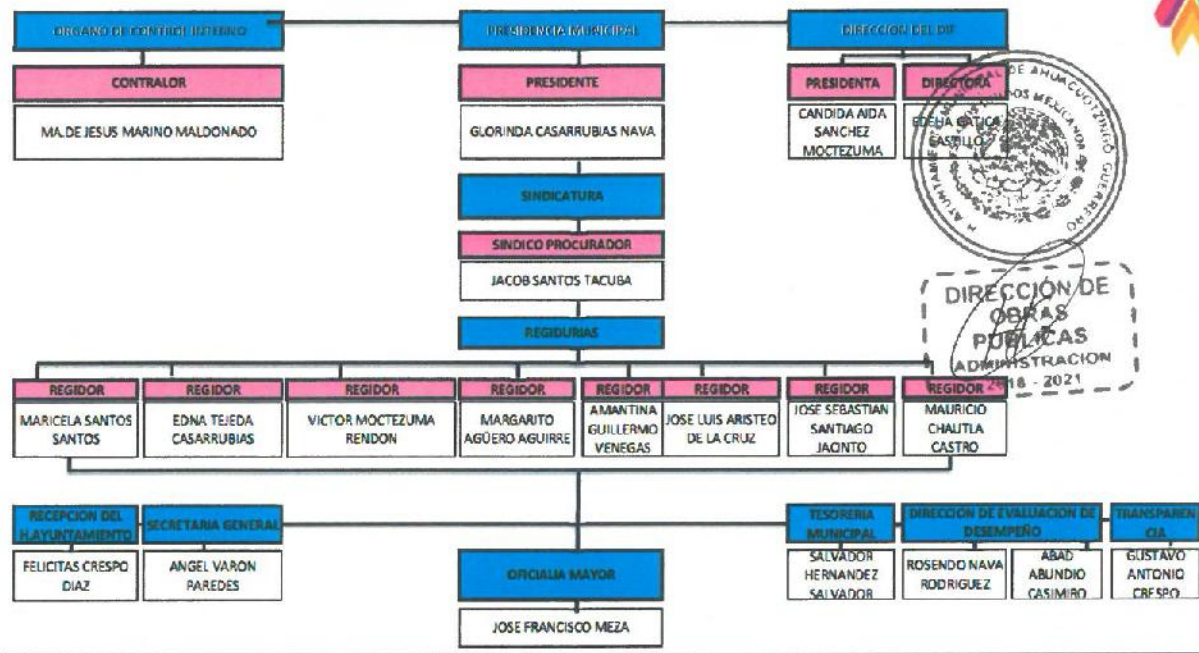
ORGANO DE CONTROL INTERNO

CONTRALOR

MA.DE JESUS MARINO MALDONADO

PRESIDENCIA MUNICIPAL

PRESIDENTE

GLORINDA CASARRUBIAS NAVA

DIRECCION DEL DIF

PRESIDENTA

CANDIDA AIDA SANCHEZ MOCTEZUMA

DIRECTORA

EDELIA GATICA CASTILLO

SINDICATURA

SINDICO PROCURADOR

JACOB SANTOS TACUBA

REGIDURIAS

DIRECCIÓN DE OBRAS PUBLICAS ADMINISTRACION 2018 - 2021

| REGIDOR | REGIDOR | REGIDOR | REGIDOR | REGIDOR | REGIDOR | REGIDOR | REGIDOR |
|---|---|---|---|---|---|---|---|
| MARICELA SANTOS SANTOS | EDNA TEJEDA CASARRUBIAS | VICTOR MOCTEZUMA RENDON | MARGARITO AGÜERO AGUIRRE | AMANTINA GUILLERMO VENEGAS | JOSE LUIS ARISTEO DE LA CRUZ | JOSE SEBASTIAN SANTIAGO JACINTO | MAURICIO CHAUTLA CASTRO |

RECEPCION DEL H.AYUNTAMIENTO

FELICITAS CRESPO DIAZ

SECRETARIA GENERAL

ANGEL VARON PAREDES

OFICIALIA MAYOR

JOSE FRANCISCO MEZA

TESORERIA MUNICIPAL

SALVADOR HERNANDEZ SALVADOR

DIRECCION DE EVALUACION DE DESEMPEÑO

ROSENDO NAVA RODRIGUEZ

ABAD ABUNDIO CASIMIRO

TRANSPARENCIA

GUSTAVO ANTONIO CRESPO